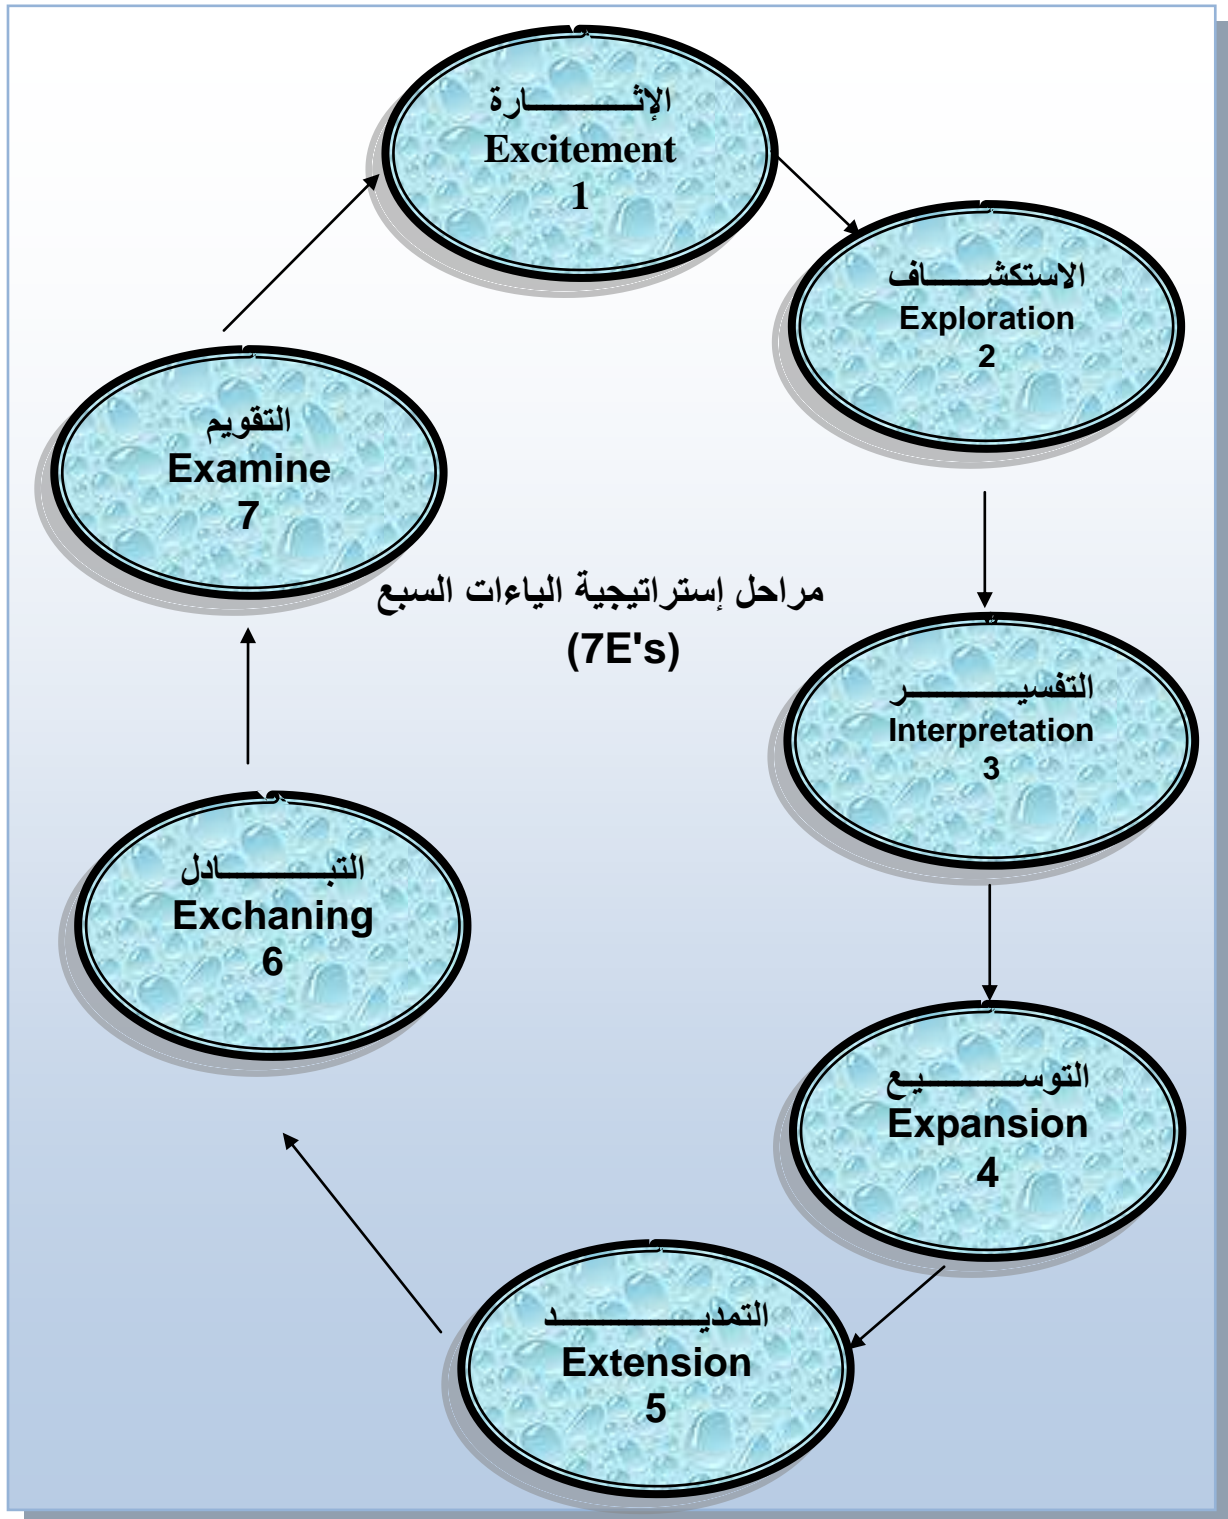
الإثــــــارة
Excitement
1

الاستكشـــــاف
Exploration
2

التفسيــــــــر
Interpretation
3

التوســــــيع
Expansion
4

التمديــــــــد
Extension
5

التبــــــادل
Exchaning
6

التقويم
Examine
7

مراحل إستراتيجية الياءات السبع
(7E's)